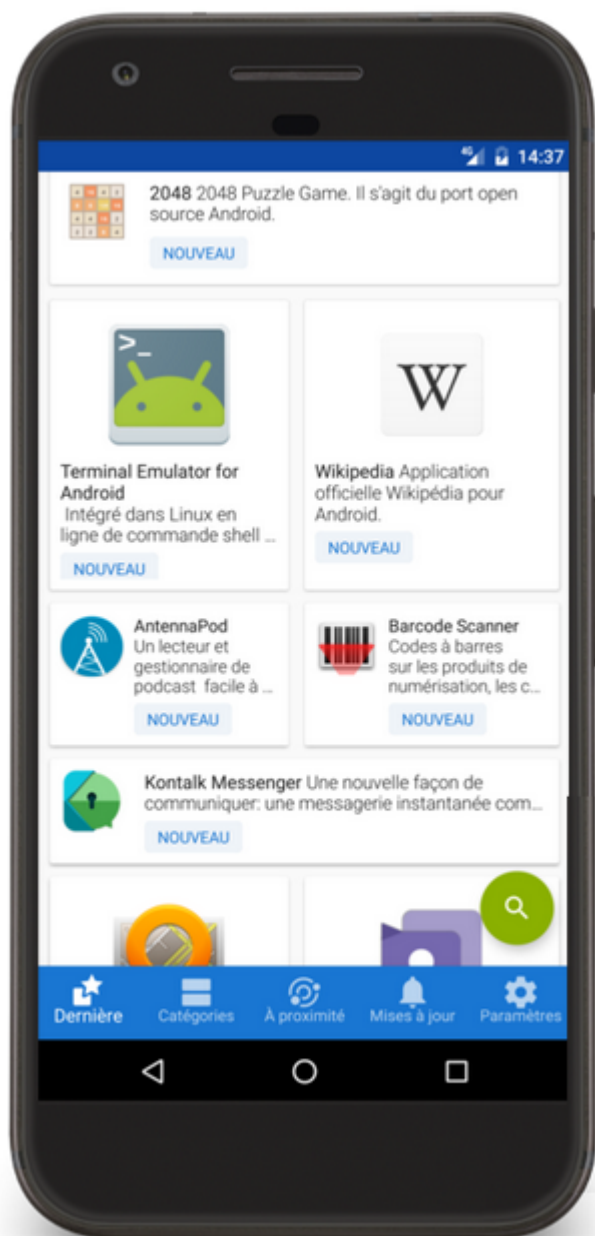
14:37

2048 2048 Puzzle Game. Il s'agit du port open source Android.

NOUVEAU

>_

Terminal Emulator for Android
Intégré dans Linux en ligne de commande shell ...

NOUVEAU

W

Wikipedia Application officielle Wikipédia pour Android.

NOUVEAU

AntennaPod
Un lecteur et gestionnaire de podcast facile à ...

NOUVEAU

Barcode Scanner
Codes à barres sur les produits de numérisation, les c...

NOUVEAU

Kontalk Messenger Une nouvelle façon de communiquer: une messagerie instantanée com...

NOUVEAU

Dernière
Catégories
À proximité
Mises à jour
Paramètres